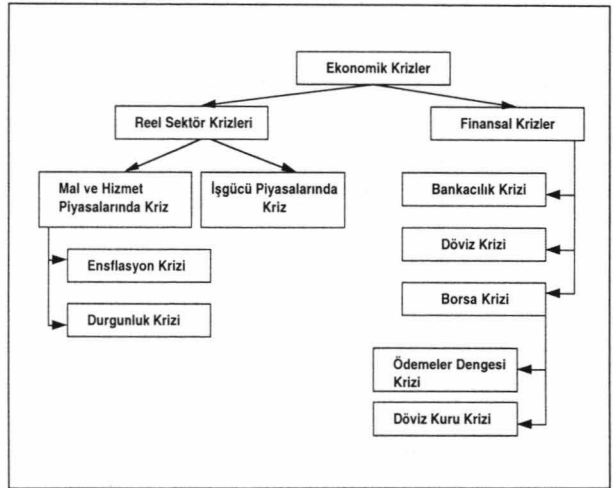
Ekonomik Krizler

Reel Sektör Krizleri

Finansal Krizler

Mal ve Hizmet Piyasalarında Kriz

İşgücü Piyasalarında Kriz

Ensflasyon Krizi

Durgunluk Krizi

Bankacılık Krizi

Döviz Krizi

Borsa Krizi

Ödemeler Dengesi Krizi

Döviz Kuru Krizi